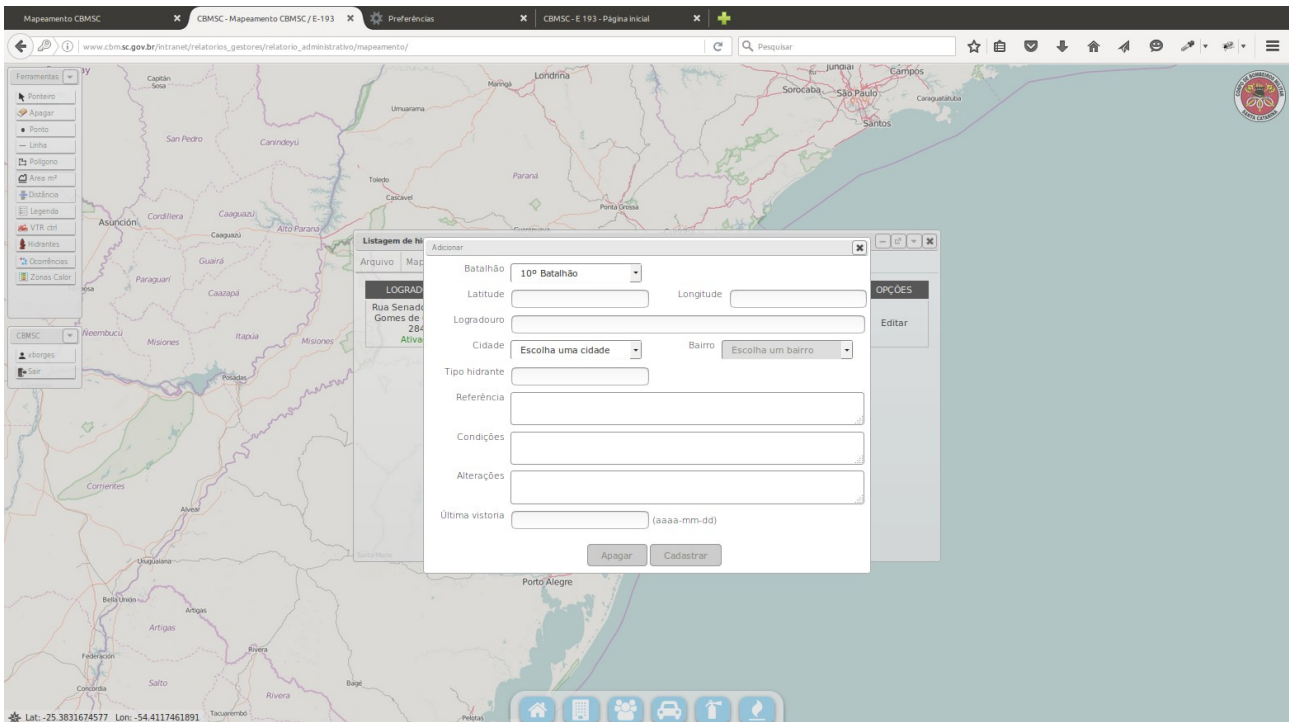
Mapeamento CBMSC
CBMSC - Mapeamento CBMSC / E-193
Preferências
CBMSC - E 193 - Página inicial

www.cbmsc.gov.br/intranet/relatorios_gestores/relatorio_administrativo/mapeamento/
Pesquisar

Ferramentas
Ponteiro
Apagar
Ponto
Linha
Polígono
Área m²
Distância
Legenda
VTR ctrl
Hidrantes
Ocorrências
Zonas Calor

CBMSC
vborges
Sair

Capitán Sosa
Maringá
Londrina
Jundiaí
Campos
Sorocaba
São Paulo
Caraguatatuba
Santos
Umuarama
San Pedro
Canindeyú
Paraná
Toledo
Cascavel
Ponta Grossa
Asunción
Cordillera
Caaguazú
Alto Paraná
Caaguazú
Guairá
Paraguarí
Caazapá
Ñeembucú
Misiones
Itapúa
Misiones
Posadas
Corrientes
Alvear
Uruguaiana
Bella Unión
Artigas
Artigas
Rivera
Federación
Salto
Rivera
Concordia
Tacuarembó
Bagé
Pelotas
Porto Alegre

Listagem de hi
Arquivo
Map
LOGRAD
Rua Senado
Gomes de
284
Ativa
OPÇÕES
Editar

Adicionar
Batalhão
10º Batalhão
Latitude
Longitude
Logradouro
Cidade
Escolha uma cidade
Bairro
Escolha um bairro
Tipo hidrante
Referência
Condições
Alterações
Última vistoria
(aaaa-mm-dd)
Apagar
Cadastrar

Lat: -25.3831674577 Lon: -54.4117461891